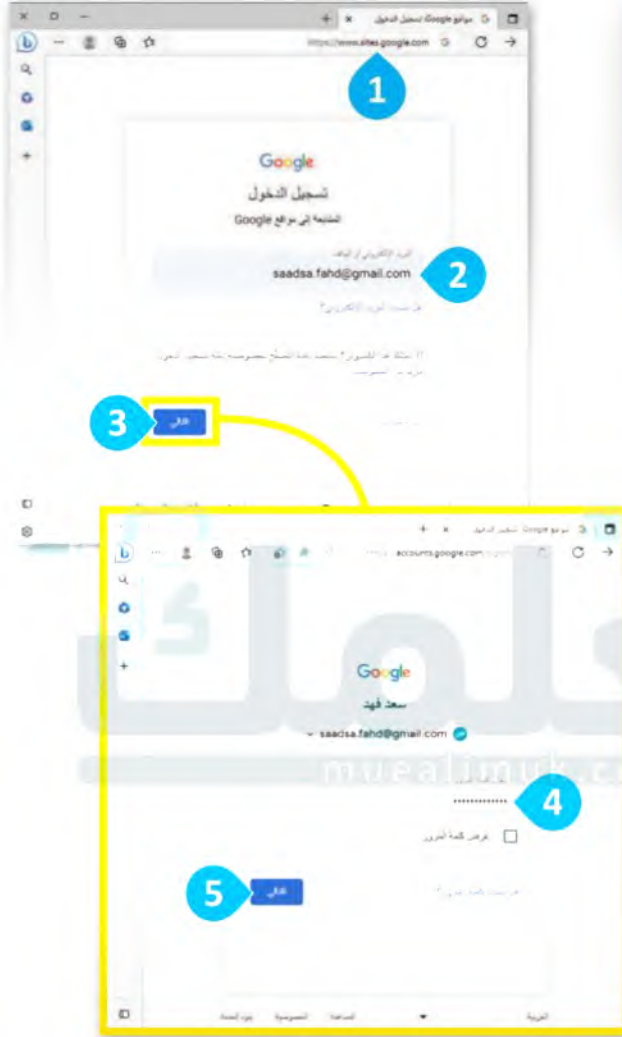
مواقع Google تسجيل الدخول
https://www.sites.google.com
1
Google
تسجيل الدخول
المتابعة إلى موقع Google
البريد الإلكتروني أو الهاتف
saadsa.fahd@gmail.com
2
هل نسيت البريد الإلكتروني؟
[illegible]
3
التالي
مواقع Google تسجيل الدخول
accounts.google.com
Google
سعد فهد
saadsa.fahd@gmail.com
••••••••••••
4
عرض كلمة المرور
5
التالي
هل نسيت كلمة المرور؟
العربية
المساعدة
الخصوصية
بنود الخدمة
muealimuk.c